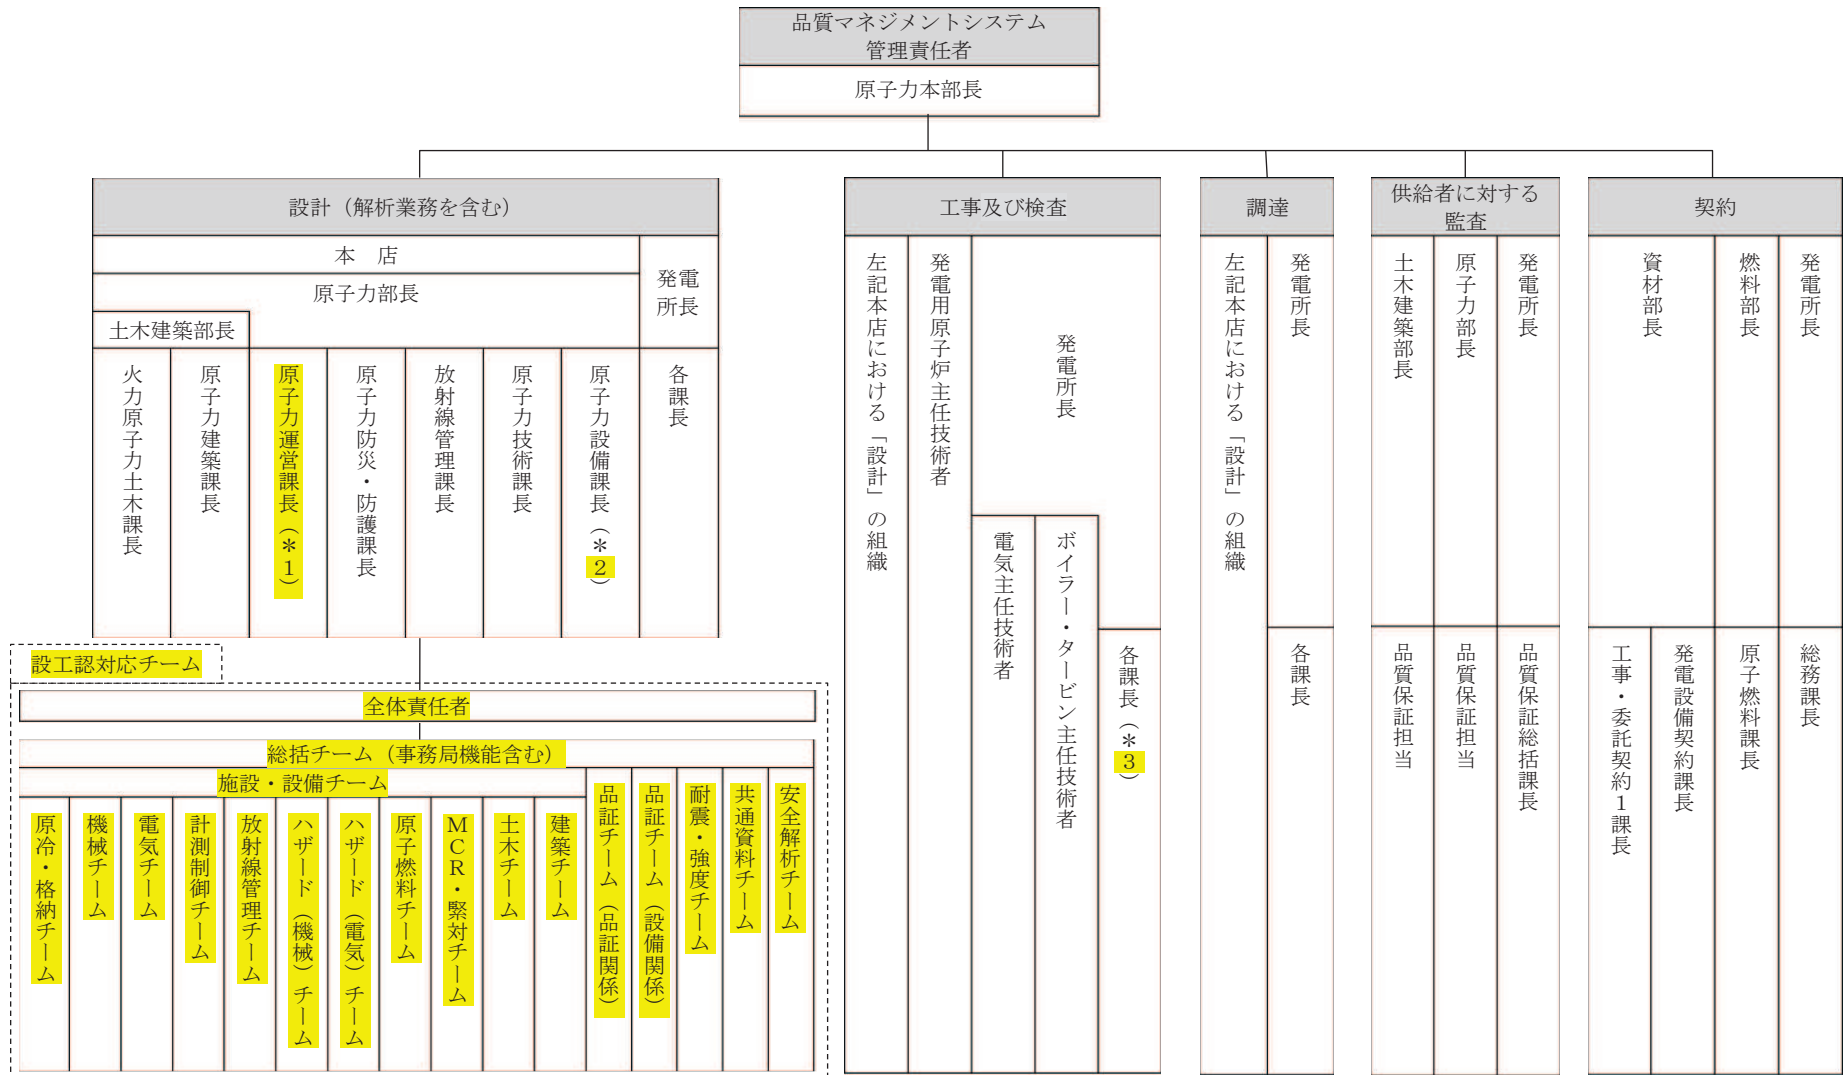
品質マネジメントシステム
管理責任者

原子力本部長

設計（解析業務を含む）

本　店

原子力部長

土木建築部長

発電所長

火力原子力土木課長

原子力建築課長

原子力運営課長（＊1）

原子力防災・防護課長

放射線管理課長

原子力技術課長

原子力設備課長（＊2）

各課長

設工認対応チーム

全体責任者

総括チーム（事務局機能含む）

施設・設備チーム

原冷・格納チーム

機械チーム

電気チーム

計測制御チーム

放射線管理チーム

ハザード（機械）チーム

ハザード（電気）チーム

原子燃料チーム

MCR・緊対チーム

土木チーム

建築チーム

品証チーム（品証関係）

品証チーム（設備関係）

耐震・強度チーム

共通資料チーム

安全解析チーム

工事及び検査

左記本店における「設計」の組織

発電用原子炉主任技術者

発電所長

電気主任技術者

ボイラー・タービン主任技術者

各課長（＊3）

調達

左記本店における「設計」の組織

発電所長

各課長

供給者に対する監査

土木建築部長

原子力部長

発電所長

品質保証担当

品質保証担当

品質保証総括課長

契約

資材部長

燃料部長

発電所長

工事・委託契約1課長

発電設備契約課長

原子燃料課長

総務課長